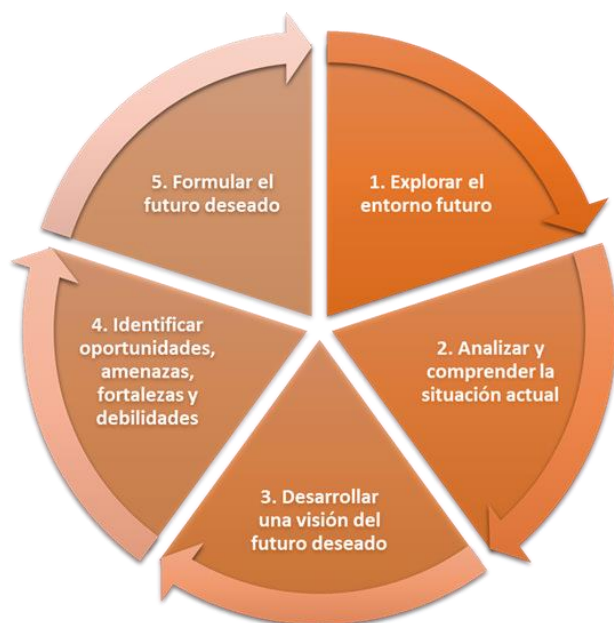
1. Explorar el entorno futuro

2. Analizar y comprender la situación actual

3. Desarrollar una visión del futuro deseado

4. Identificar oportunidades, amenazas, fortalezas y debilidades

5. Formular el futuro deseado